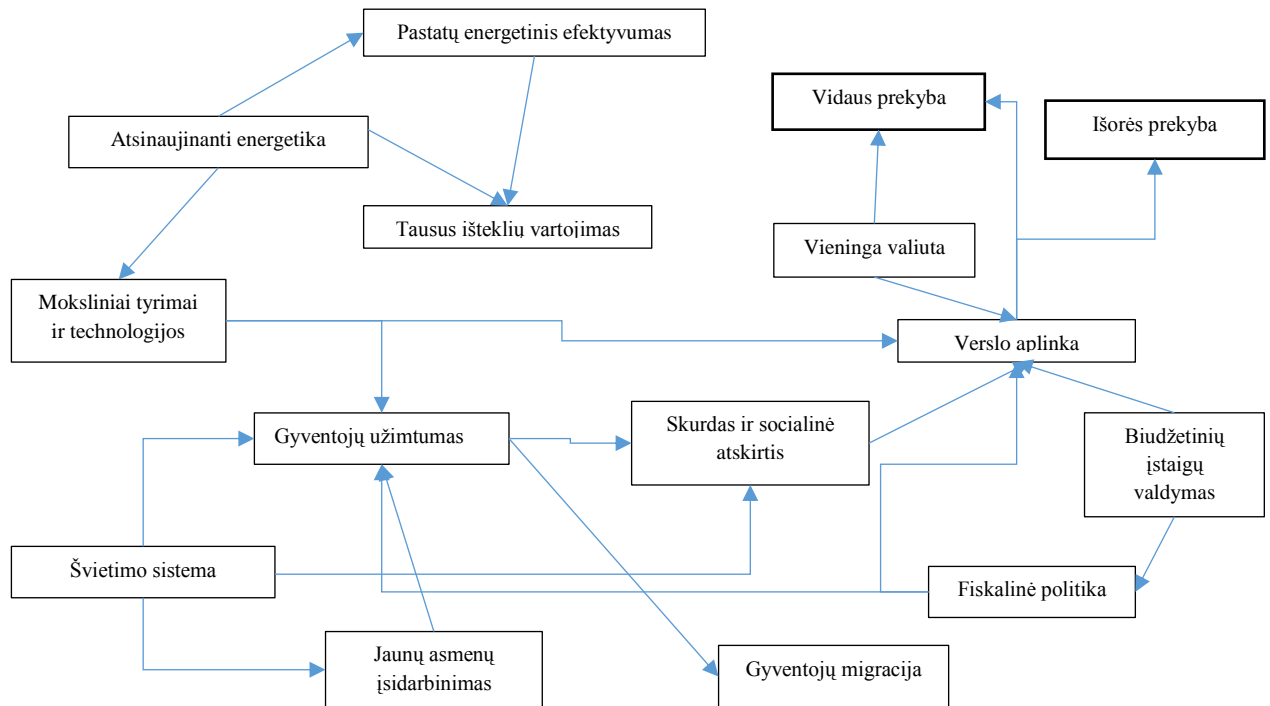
Pastatų energetinis efektyvumas

Vidaus prekyba

Išorės prekyba

Atsinaujinanti energetika

Tausus išteklių vartojimas

Vieninga valiuta

Moksliniai tyrimai ir technologijos

Verslo aplinka

Gyventojų užimtumas

Skurdas ir socialinė atskirtis

Biudžetinių įstaigų valdymas

Švietimo sistema

Fiskalinė politika

Jaunų asmenų įsidarbinimas

Gyventojų migracija